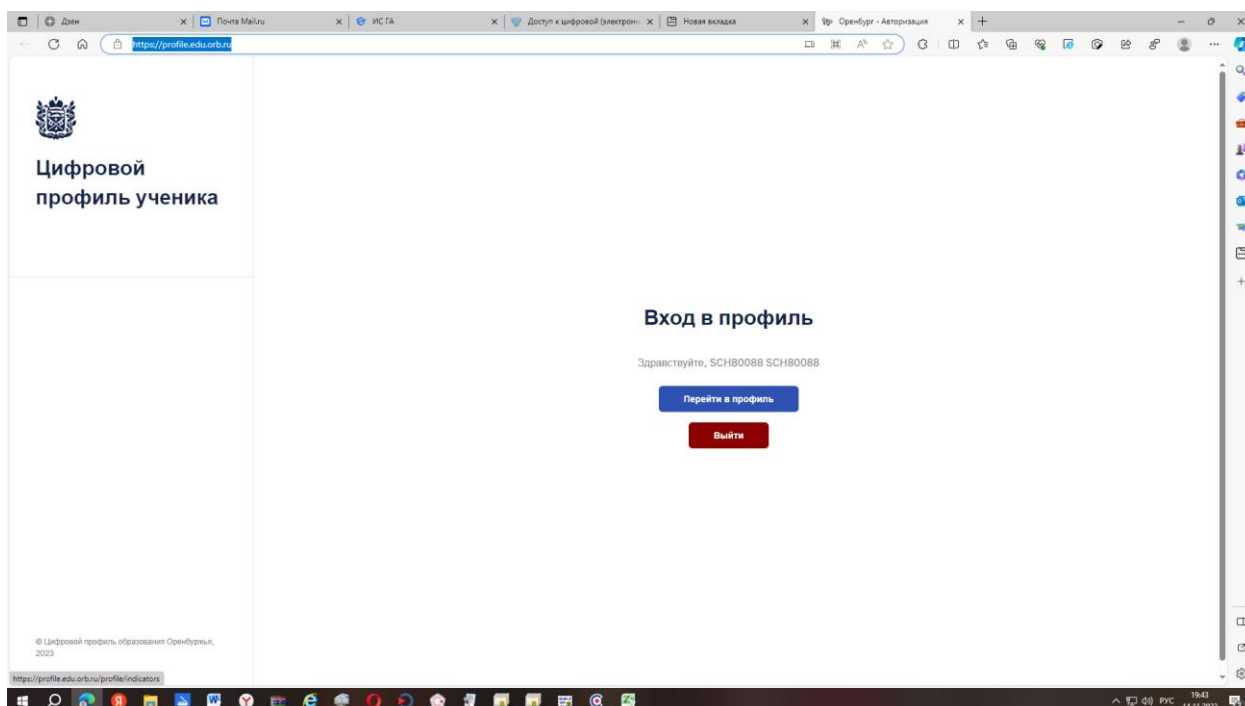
Дзен
Почта Mail.ru
ИС ГА
Доступ к цифровой (электронн
Новая вкладка
Оренбург - Авторизация
https://profile.edu.orb.ru

Цифровой профиль ученика

Вход в профиль

Здравствуйте, SCH80088 SCH80088

Перейти в профиль

Выйти

© Цифровой профиль образования Оренбуржья, 2023

https://profile.edu.orb.ru/profile/indicators

РУС 19:43 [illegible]